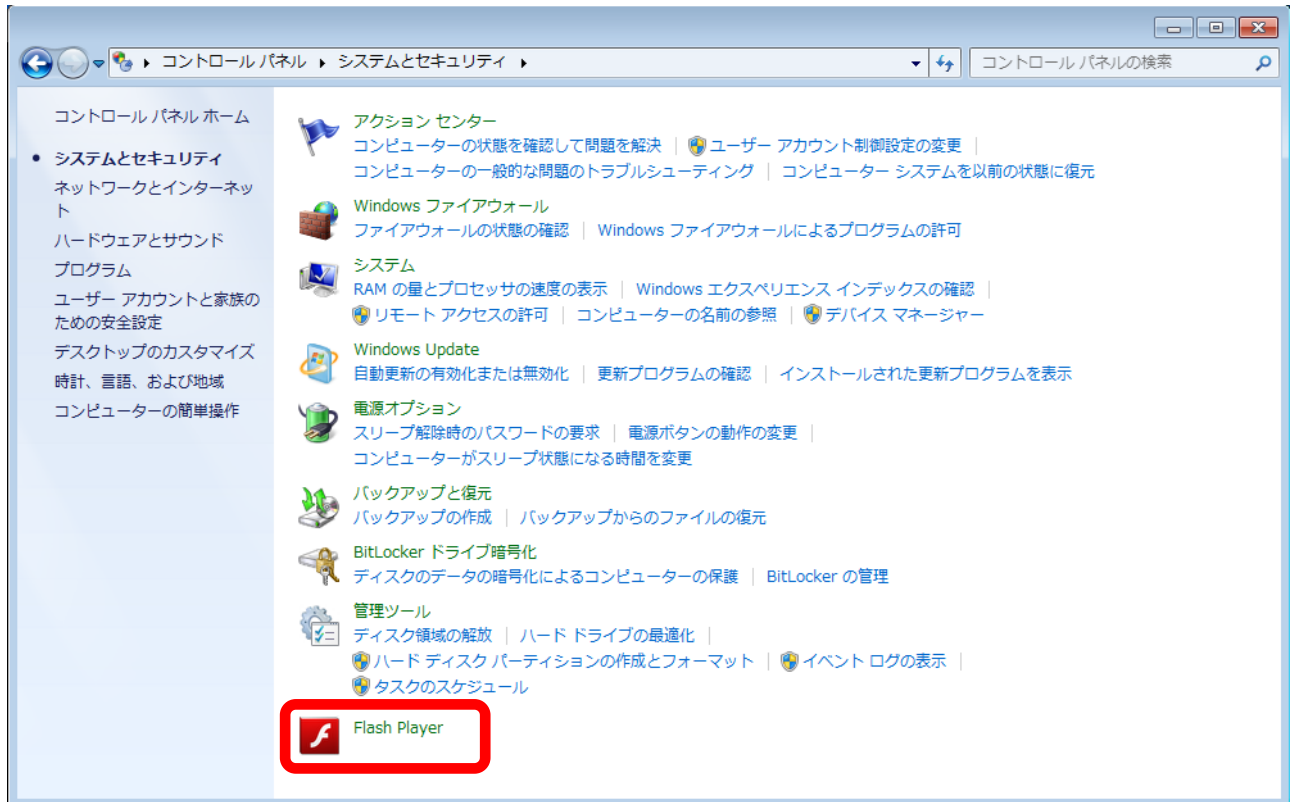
▸ コントロール パネル ▸ システムとセキュリティ ▸

コントロール パネルの検索

コントロール パネル ホーム

• システムとセキュリティ
ネットワークとインターネット
ハードウェアとサウンド
プログラム
ユーザー アカウントと家族のための安全設定
デスクトップのカスタマイズ
時計、言語、および地域
コンピューターの簡単操作

アクション センター
コンピューターの状態を確認して問題を解決 | ユーザー アカウント制御設定の変更 |
コンピューターの一般的な問題のトラブルシューティング | コンピューター システムを以前の状態に復元

Windows ファイアウォール
ファイアウォールの状態の確認 | Windows ファイアウォールによるプログラムの許可

システム
RAM の量とプロセッサの速度の表示 | Windows エクスペリエンス インデックスの確認 |
リモート アクセスの許可 | コンピューターの名前の参照 | デバイス マネージャー

Windows Update
自動更新の有効化または無効化 | 更新プログラムの確認 | インストールされた更新プログラムを表示

電源オプション
スリープ解除時のパスワードの要求 | 電源ボタンの動作の変更 |
コンピューターがスリープ状態になる時間を変更

バックアップと復元
バックアップの作成 | バックアップからのファイルの復元

BitLocker ドライブ暗号化
ディスクのデータの暗号化によるコンピューターの保護 | BitLocker の管理

管理ツール
ディスク領域の解放 | ハード ドライブの最適化 |
ハード ディスク パーティションの作成とフォーマット | イベント ログの表示 |
タスクのスケジュール

Flash Player